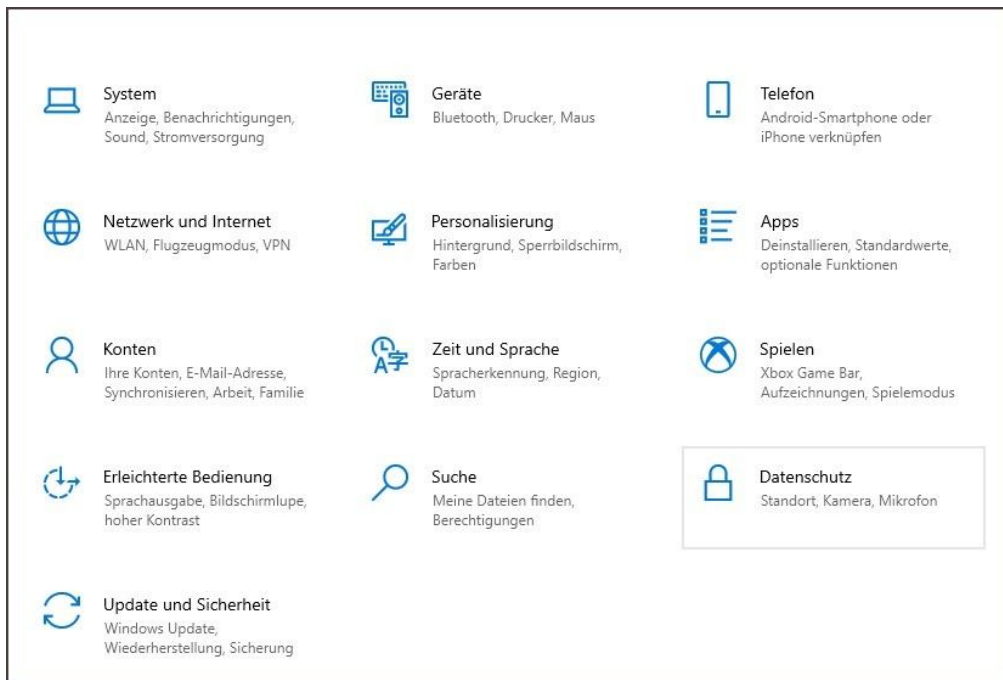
System
Anzeige, Benachrichtigungen, Sound, Stromversorgung

Geräte
Bluetooth, Drucker, Maus

Telefon
Android-Smartphone oder iPhone verknüpfen

Netzwerk und Internet
WLAN, Flugzeugmodus, VPN

Personalisierung
Hintergrund, Sperrbildschirm, Farben

Apps
Deinstallieren, Standardwerte, optionale Funktionen

Konten
Ihre Konten, E-Mail-Adresse, Synchronisieren, Arbeit, Familie

Zeit und Sprache
Spracherkennung, Region, Datum

Spielen
Xbox Game Bar, Aufzeichnungen, Spielemodus

Erleichterte Bedienung
Sprachausgabe, Bildschirmlupe, hoher Kontrast

Suche
Meine Dateien finden, Berechtigungen

Datenschutz
Standort, Kamera, Mikrofon

Update und Sicherheit
Windows Update, Wiederherstellung, Sicherung